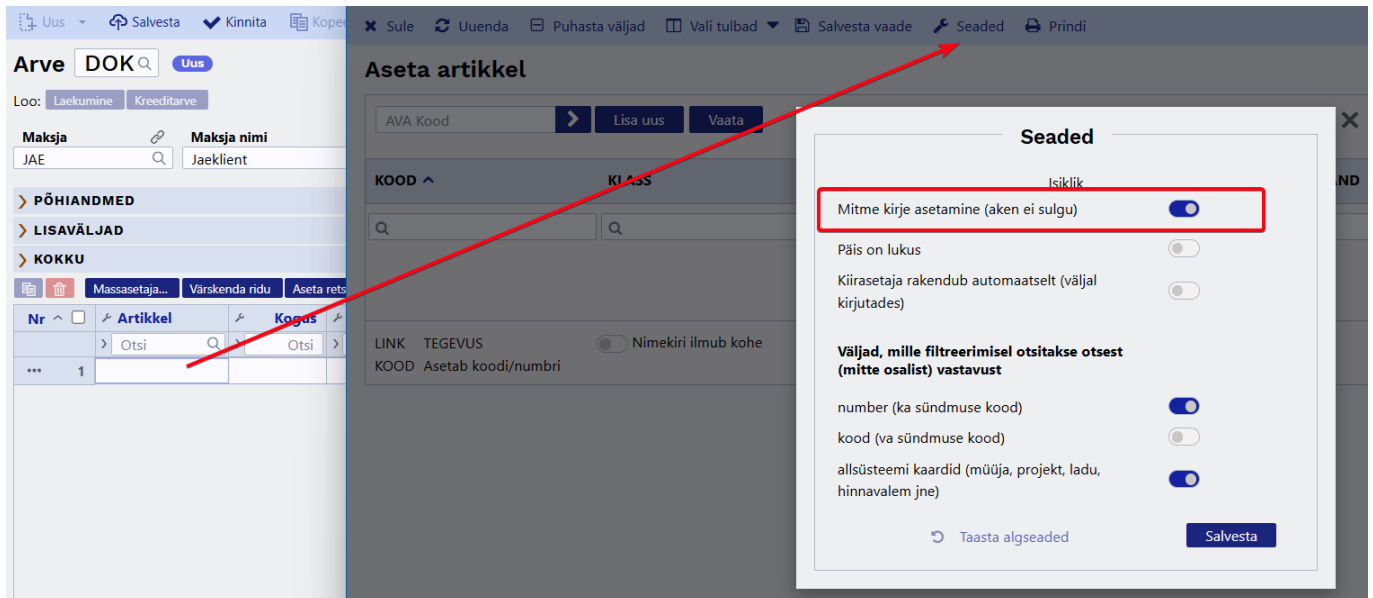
Uus Salvesta Kinnita Kopee

Arve DOK Uus

Loo: Laekumine Kreeditarve

Maksja JAE
Maksja nimi Jaeklient

PÕHIANDMED
LISAVÄLJAD
KOKKU

Massasetaja... Värskenda ridu Aseta rets

| Nr | Artikkel | Kogus |
|---|---|---|
| | Otsi | Otsi |
| ••• 1 | | |

Sule Uuenda Puhasta väljad Vali tulbad Salvesta vaade Seaded Prindi

Aseta artikkel

AVA Kood Lisa uus Vaata

KOOD KLASS ND

LINK TEGEVUS
KOOD Asetab koodi/numbri
Nimekiri ilmub kohe

Seaded

Isiklik

Mitme kirje asetamine (aken ei sulgu)

Päis on lukus

Kiirasetaja rakendub automaatselt (väljal kirjutades)

Väljad, mille filtreerimisel otsitakse otsest (mitte osalist) vastavust

number (ka sündmuse kood)

kood (va sündmuse kood)

allsüsteemi kaardid (müüja, projekt, ladu, hinnavalem jne)

Taasta algseaded Salvesta